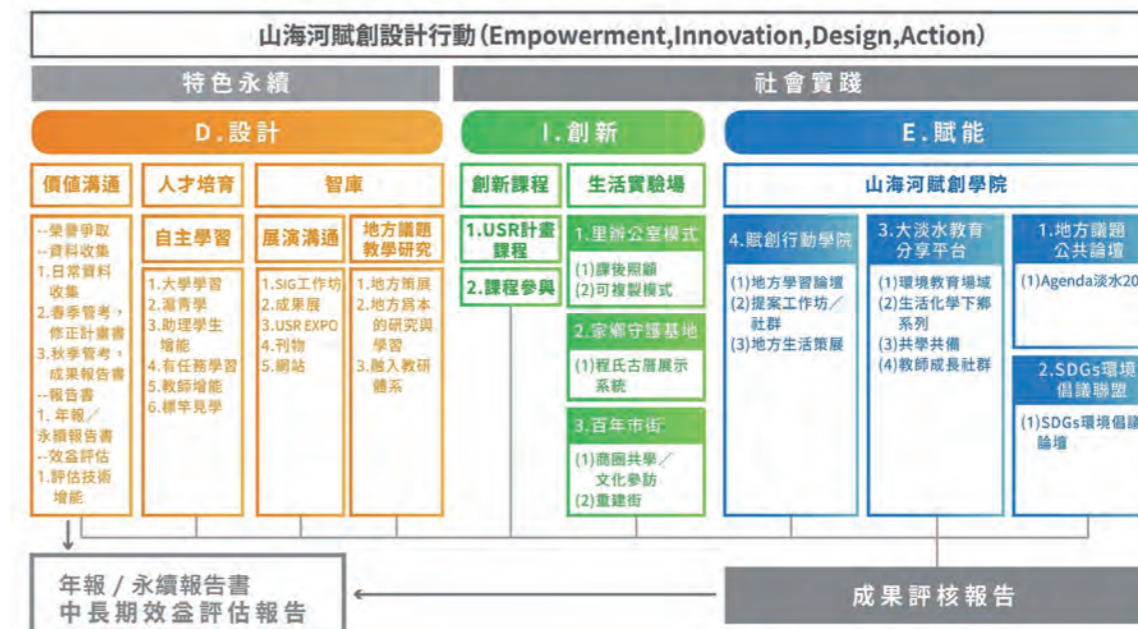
山海河賦創設計行動(Empowerment,Innovation,Design,Action)

特色永續

社會實踐

D.設計

I.創新

E.賦能

價值溝通

--爭取
--資料收集
1.日常資料收集
2.春季管考，修正計畫書
3.秋季管考，成果報告書
--報告書
1.年報／永續報告書
--效益評估
1.評估技術增能

人才培育

自主學習

1.大學學習
2.滬青學
3.助理學生增能
4.有任務學習
5.教師增能
6.標竿見學

智庫

展演溝通

1.SIG工作坊
2.成果展
3.USR EXPO
4.刊物
5.網站

地方議題教學研究

1.地方策展
2.地方爲本的研究與學習
3.融入教研體系

創新課程

1.USR計畫課程

2.課程參與

生活實驗場

1.里辦公室模式

(1)課後照顧
(2)可複製模式

2.家鄉守護基地

(1)程氏古厝展示系統

3.百年市街

(1)商圈共學／文化參訪
(2)重建街

山海河賦創學院

4.賦創行動學院

(1)地方學習論壇
(2)提案工作坊／社群
(3)地方生活策展

3.大淡水教育分享平台

(1)環境教育場域
(2)生活化學下鄉系列
(3)共學共備
(4)教師成長社群

1.地方議題公共論壇

(1)Agenda淡水20

2.SDGs環境倡議聯盟

(1)SDGs環境倡議論壇

年報／永續報告書
中長期效益評估報告

成果評核報告